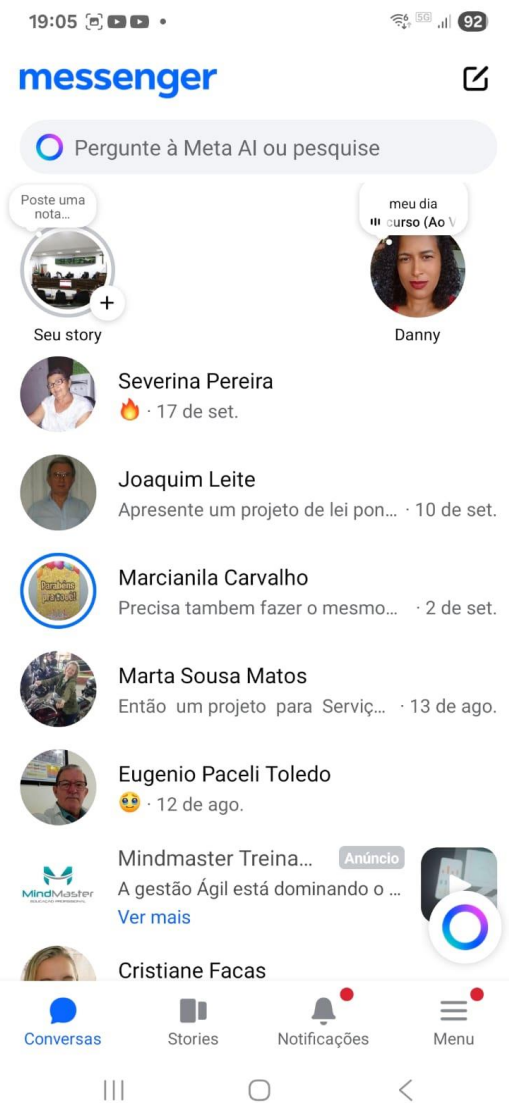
19:05 •

92

messenger

Pergunte à Meta AI ou pesquise

Poste uma nota...

Seu story

meu dia
curso (Ao V

Danny

Severina Pereira
🔥 · 17 de set.

Joaquim Leite
Apresente um projeto de lei pon... · 10 de set.

Marcianila Carvalho
Precisa tambem fazer o mesmo... · 2 de set.

Marta Sousa Matos
Então um projeto para Serviç... · 13 de ago.

Eugenio Paceli Toledo
🥹 · 12 de ago.

Mindmaster Treina... Anúncio
A gestão Ágil está dominando o ...
Ver mais

MindMaster

Cristiane Facas

Conversas Stories Notificações Menu